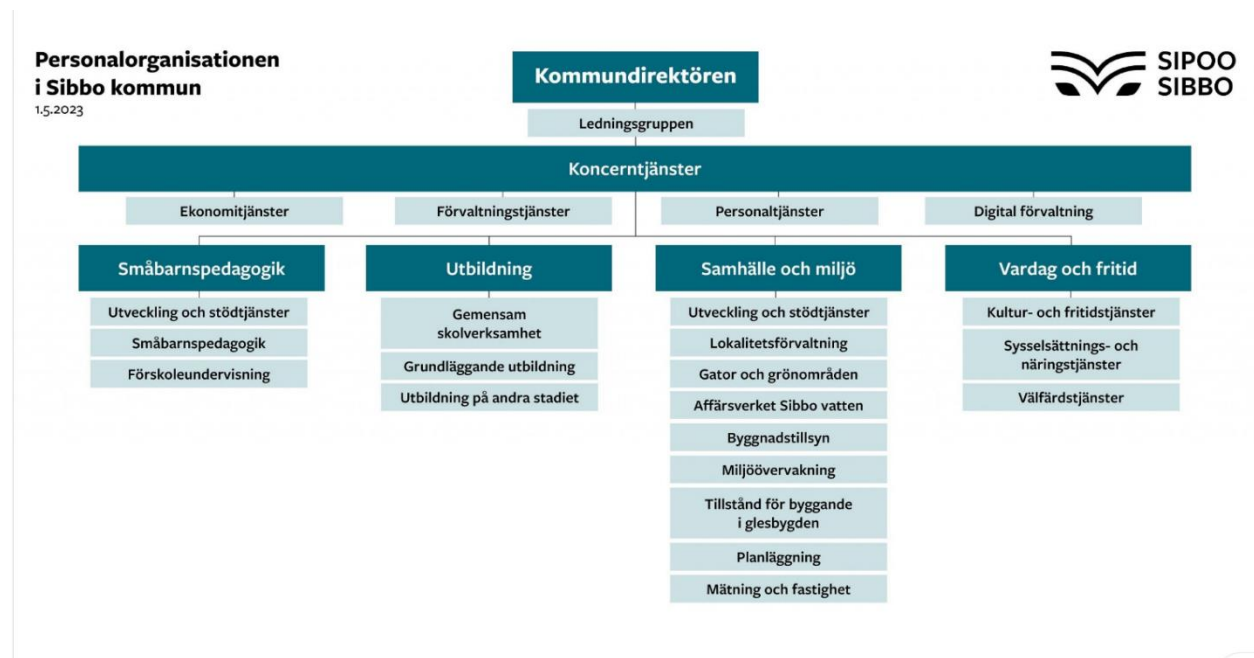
Personalorganisationen i Sibbo kommun
1.5.2023

SIPOO
SIBBO

Kommundirektören

Ledningsgruppen

Koncerntjänster

Ekonomitjänster

Förvaltningstjänster

Personaltjänster

Digital förvaltning

Småbarnspedagogik

Utveckling och stödtjänster

Småbarnspedagogik

Förskoleundervisning

Utbildning

Gemensam skolverksamhet

Grundläggande utbildning

Utbildning på andra stadiet

Samhälle och miljö

Utveckling och stödtjänster

Lokalitetsförvaltning

Gator och grönområden

Affärsverket Sibbo vatten

Byggnadstillsyn

Miljöövervakning

Tillstånd för byggande i glesbygden

Planläggning

Mätning och fastighet

Vardag och fritid

Kultur- och fritidstjänster

Sysselsättnings- och näringstjänster

Välfärdstjänster